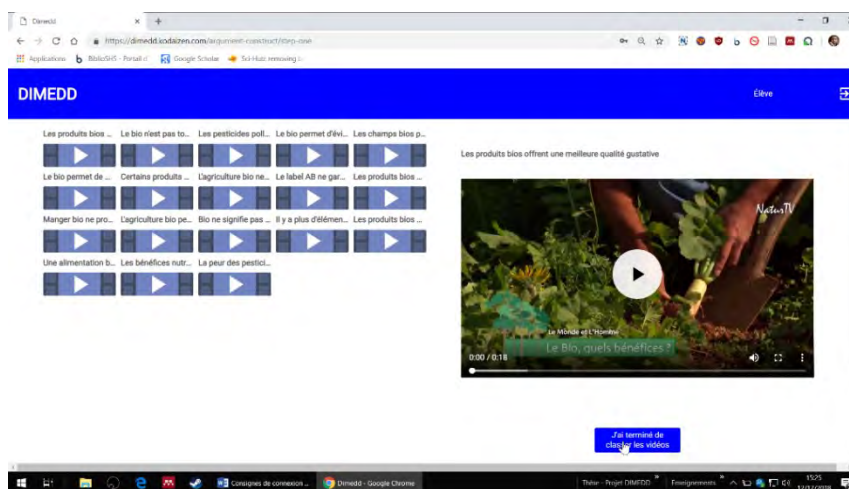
Dimedd
https://dimedd.icodaizen.com/argument-construct/step-one
Applications BiblioSHS - Portail d Google Scholar Sci-Hub: removing b

DIMEDD
Élève

Les produits bios ... Le bio n'est pas to... Les pesticides poll... Le bio permet d'évi... Les champs bios p...
Le bio permet de ... Certains produits ... L'agriculture bio ne... Le label AB ne gar... Les produits bios ...
Manger bio ne pro... L'agriculture bio pe... Bio ne signifie pas ... Il y a plus d'élémen... Les produits bios ...
Une alimentation b... Les bénéfices nutr... La peur des pestici...

Les produits bios offrent une meilleure qualité gustative

NaturaTV
Le Monde et L'Homme
Le Bio, quels bénéfices ?
0:00 / 0:18

J'ai terminé de classer les vidéos

Consignes de connexion ... Dimedd - Google Chrome Thèse - Projet DIMEDD Enseignements 15:25